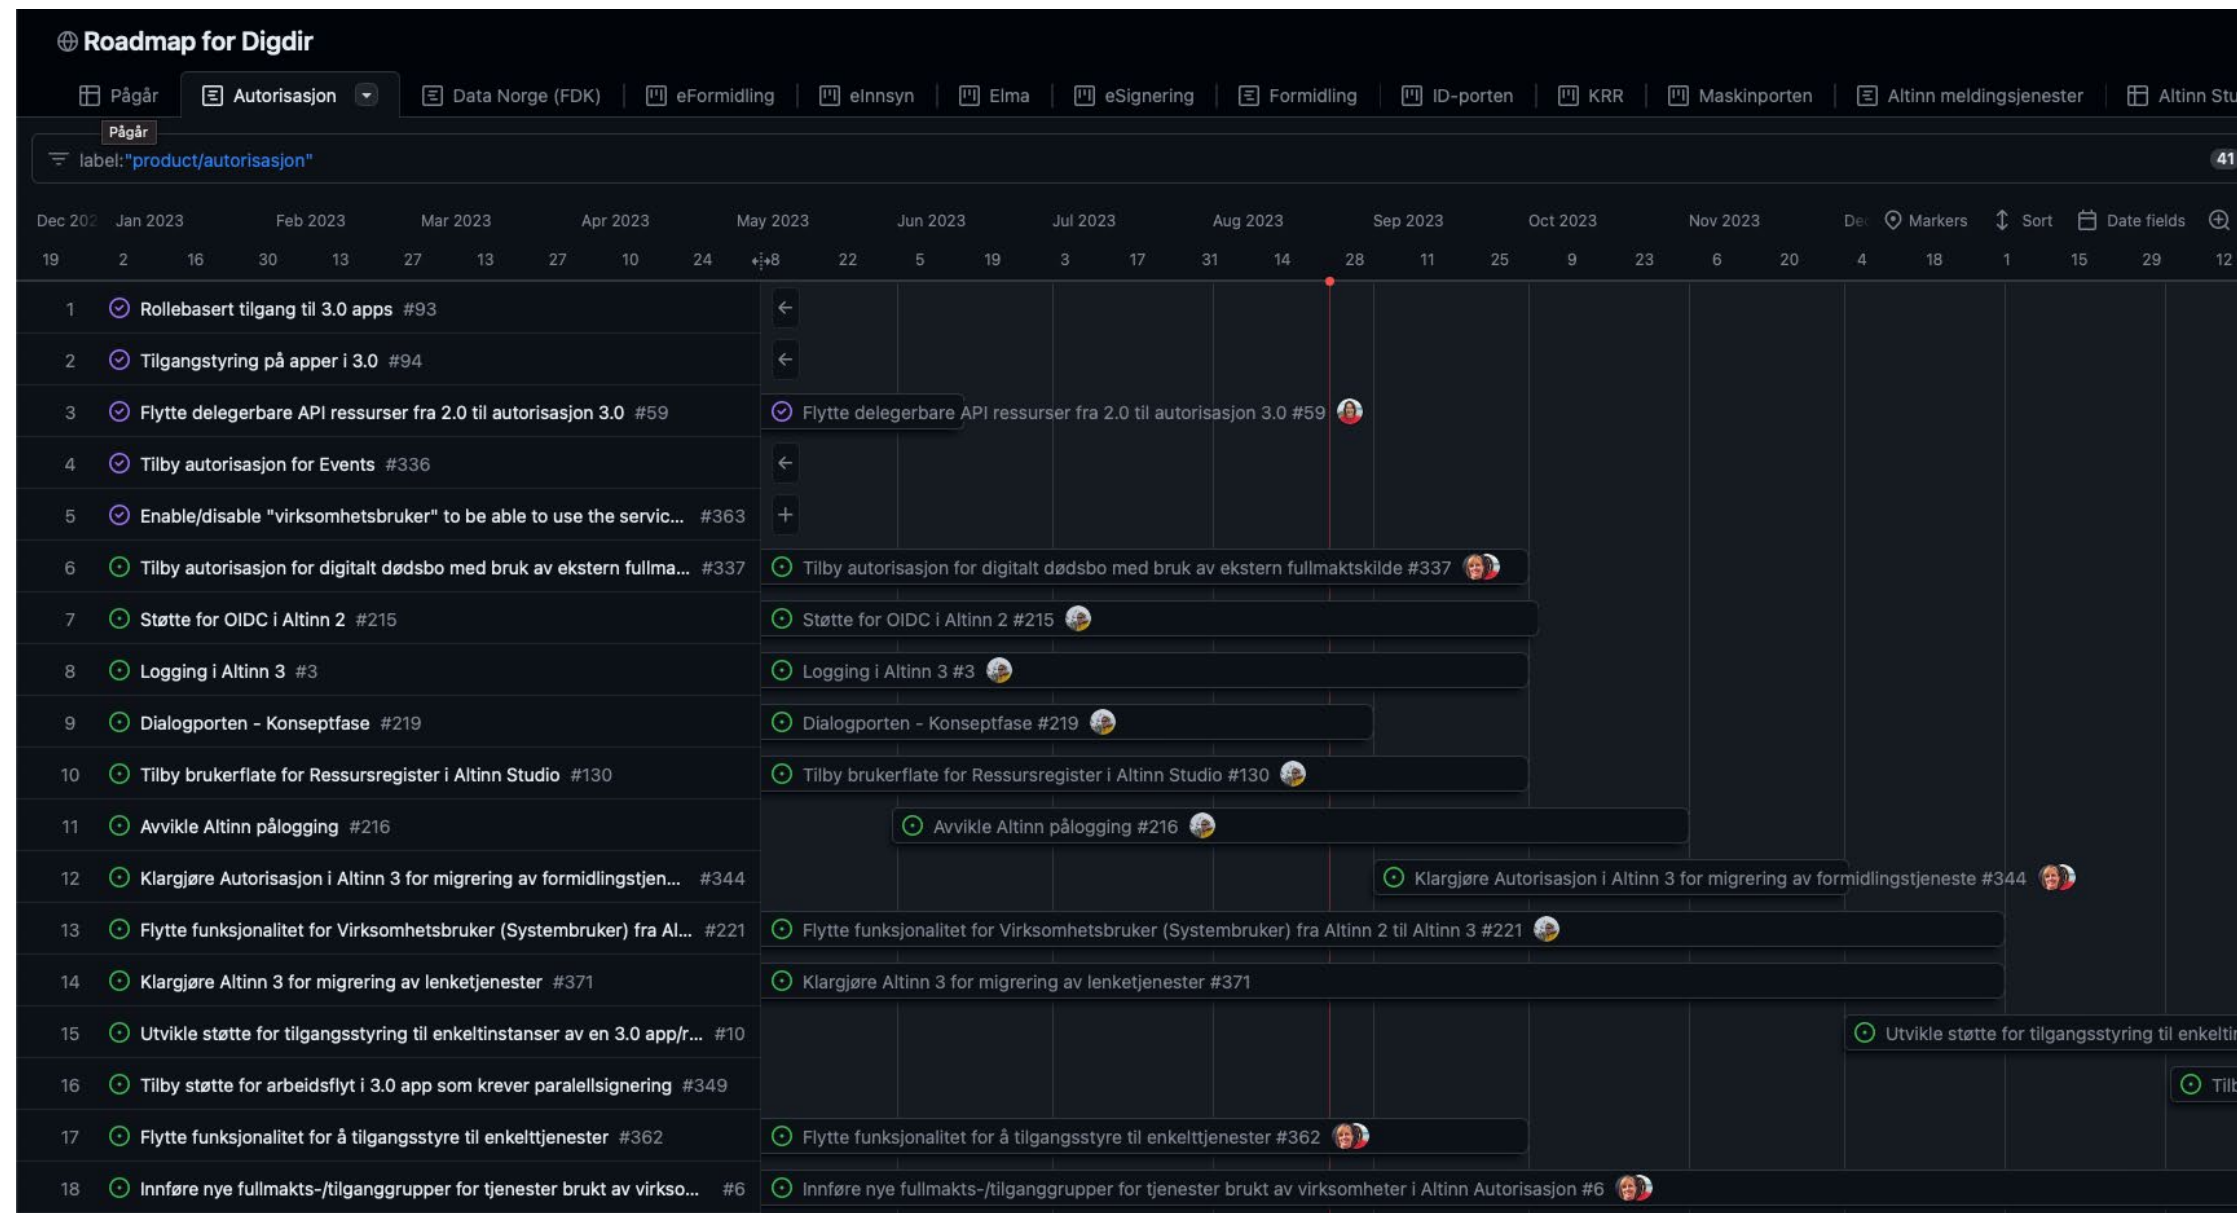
Roadmap for Digdir

Pågår | Autorisasjon | Data Norge (FDK) | eFormidling | eInnsyn | Elma | eSignering | Formidling | ID-porten | KRR | Maskinporten | Altinn meldingsjenester | Altinn Stu

Pågår

label:"product/autorisasjon"

41

Dec 202 Jan 2023 Feb 2023 Mar 2023 Apr 2023 May 2023 Jun 2023 Jul 2023 Aug 2023 Sep 2023 Oct 2023 Nov 2023 Dec Markers Sort Date fields

19 2 16 30 13 27 13 27 10 24 8 22 5 19 3 17 31 14 28 11 25 9 23 6 20 4 18 1 15 29 12

| | | |
|---|---|---|
| 1 | Rollebasert tilgang til 3.0 apps #93 | |
| 2 | Tilgangstyring på apper i 3.0 #94 | |
| 3 | Flytte delegerbare API ressurser fra 2.0 til autorisasjon 3.0 #59 | Flytte delegerbare API ressurser fra 2.0 til autorisasjon 3.0 #59 |
| 4 | Tilby autorisasjon for Events #336 | |
| 5 | Enable/disable "virksomhetsbruker" to be able to use the servic... #363 | + |
| 6 | Tilby autorisasjon for digitalt dødsbo med bruk av ekstern fullma... #337 | Tilby autorisasjon for digitalt dødsbo med bruk av ekstern fullmaktskilde #337 |
| 7 | Støtte for OIDC i Altinn 2 #215 | Støtte for OIDC i Altinn 2 #215 |
| 8 | Logging i Altinn 3 #3 | Logging i Altinn 3 #3 |
| 9 | Dialogporten - Konseptfase #219 | Dialogporten - Konseptfase #219 |
| 10 | Tilby brukerflate for Ressursregister i Altinn Studio #130 | Tilby brukerflate for Ressursregister i Altinn Studio #130 |
| 11 | Avvikle Altinn pålogging #216 | Avvikle Altinn pålogging #216 |
| 12 | Klargjøre Autorisasjon i Altinn 3 for migrering av formidlingstjen... #344 | Klargjøre Autorisasjon i Altinn 3 for migrering av formidlingstjeneste #344 |
| 13 | Flytte funksjonalitet for Virksomhetsbruker (Systembruker) fra Al... #221 | Flytte funksjonalitet for Virksomhetsbruker (Systembruker) fra Altinn 2 til Altinn 3 #221 |
| 14 | Klargjøre Altinn 3 for migrering av lenketjenester #371 | Klargjøre Altinn 3 for migrering av lenketjenester #371 |
| 15 | Utvikle støtte for tilgangsstyring til enkeltinstanser av en 3.0 app/r... #10 | Utvikle støtte for tilgangsstyring til enkelti |
| 16 | Tilby støtte for arbeidsflyt i 3.0 app som krever paralellsignering #349 | Tilb |
| 17 | Flytte funksjonalitet for å tilgangsstyre til enkelttjenester #362 | Flytte funksjonalitet for å tilgangsstyre til enkelttjenester #362 |
| 18 | Innføre nye fullmakts-/tilganggrupper for tjenester brukt av virkso... #6 | Innføre nye fullmakts-/tilganggrupper for tjenester brukt av virksomheter i Altinn Autorisasjon #6 |